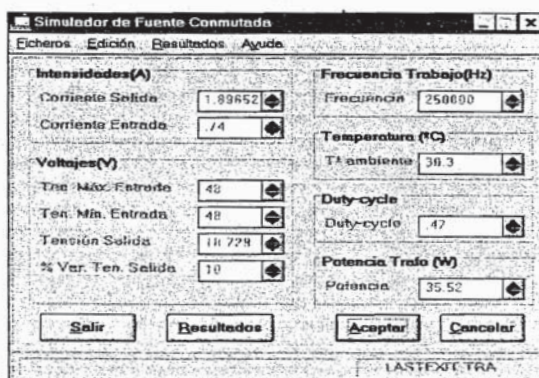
Simulador de Fuente Conmutada

Ficheros Edición Resultados Ayuda

Intensidades(A)
Corriente Salida 1.89652
Corriente Entrada .74

Voltajes(V)
Ten. Máx. Entrada 48
Ten. Mín. Entrada 48
Tensión Salida 18.729
% Var. Ten. Salida 10

Frecuencia Trabajo(Hz)
Frecuencia 250000

Temperatura (ºC)
Tª ambiente 30.3

Duty-cycle
Duty-cycle .47

Potencia Trafo (W)
Potencia 35.52

Salir
Resultados
Aceptar
Cancelar

LASTEXT.TRA